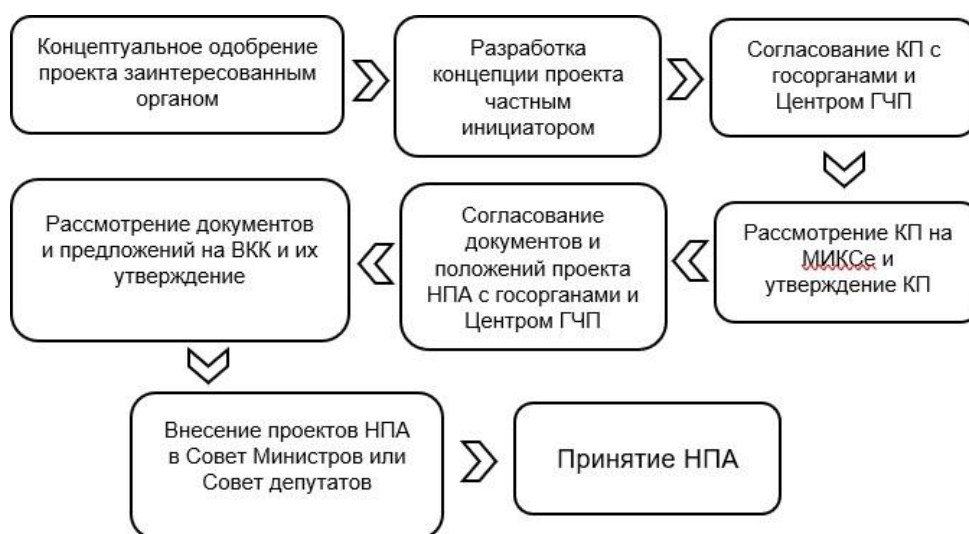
Концептуальное одобрение проекта заинтересованным органом

Разработка концепции проекта частным инициатором

Согласование КП с госорганами и Центром ГЧП

Рассмотрение КП на МИКСе и утверждение КП

Согласование документов и положений проекта НПА с госорганами и Центром ГЧП

Рассмотрение документов и предложений на ВКК и их утверждение

Внесение проектов НПА в Совет Министров или Совет депутатов

Принятие НПА